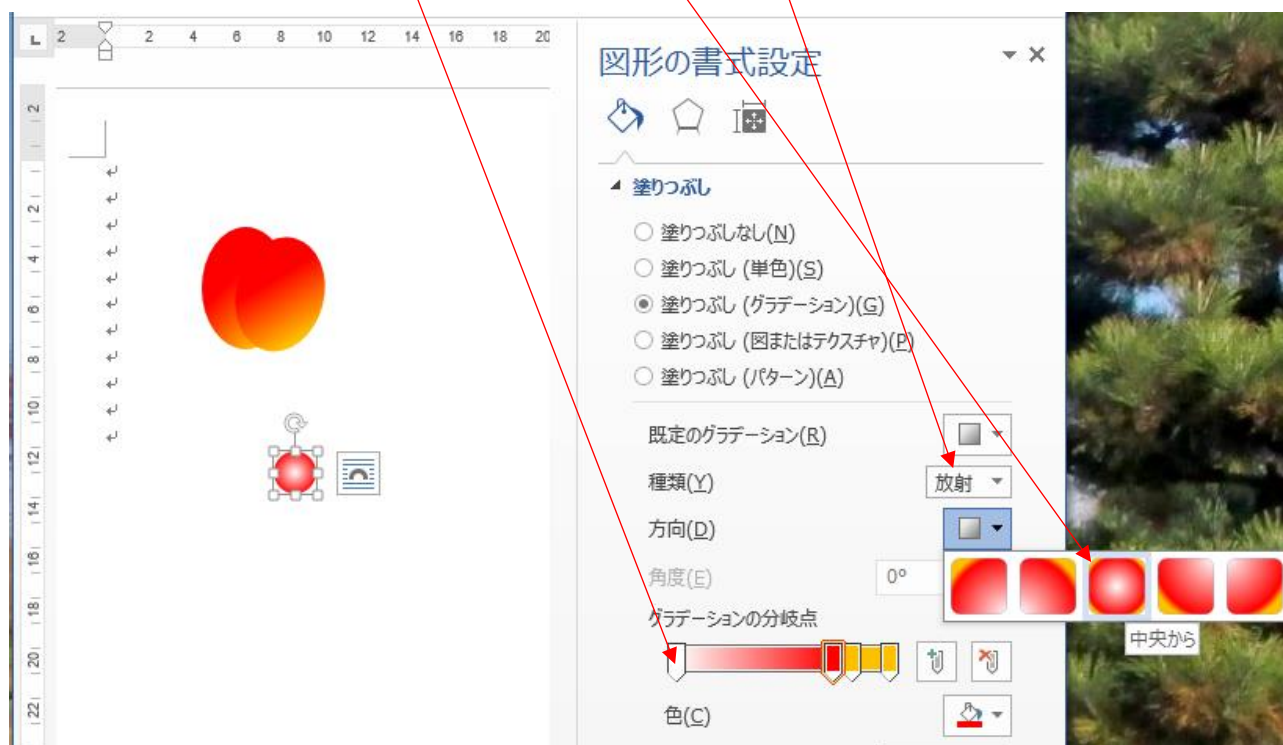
2 2 4 6 8 10 12 14 16 18 20

図形の書式設定

塗りつぶし

塗りつぶしなし(N)
塗りつぶし (単色)(S)
塗りつぶし (グラデーション)(G)
塗りつぶし (図またはテクスチャ)(P)
塗りつぶし (パターン)(A)

既定のグラデーション(R)
種類(Y) 放射
方向(D)
角度(E) 0°
グラデーションの分岐点
色(C)

中央から